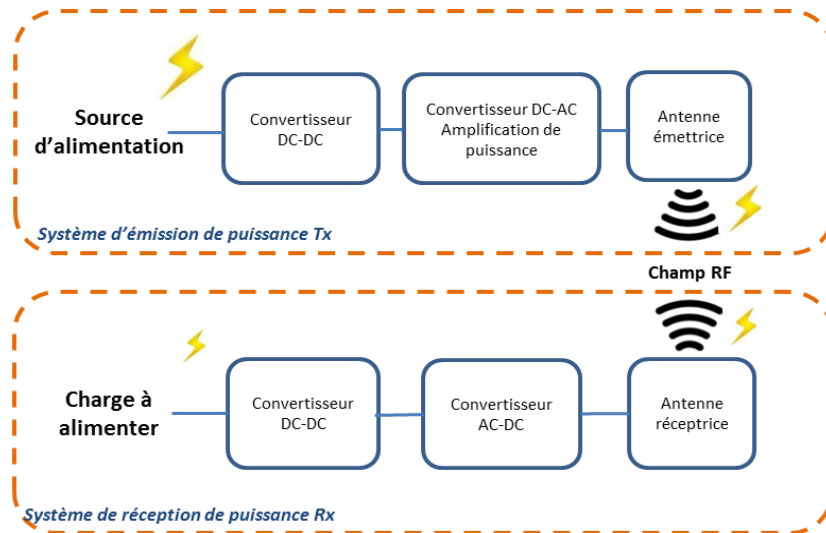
Source d'alimentation

Convertisseur DC-DC

Convertisseur DC-AC Amplification de puissance

Antenne émettrice

Système d'émission de puissance Tx

Champ RF

Charge à alimenter

Convertisseur DC-DC

Convertisseur AC-DC

Antenne réceptrice

Système de réception de puissance Rx